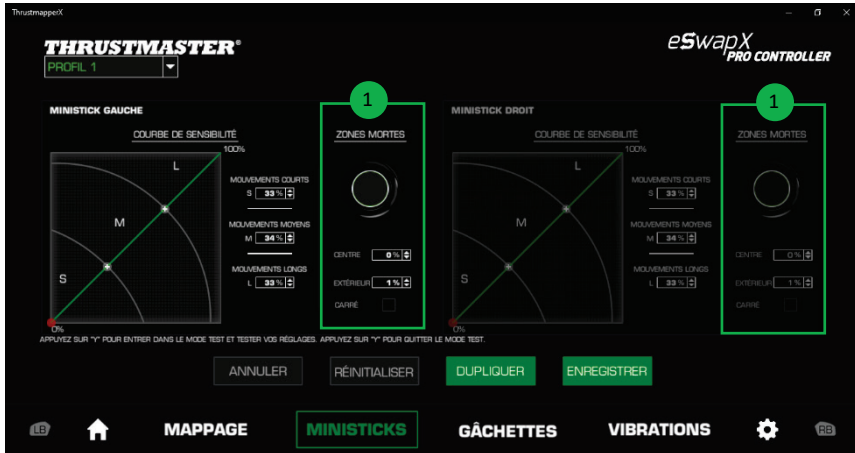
ThrustmapperX

THRUSTMASTER®

PROFIL 1

eSwapX PRO CONTROLLER

MINISTICK GAUCHE

COURBE DE SENSIBILITÉ

100%

L

M

S

0%

MOUVEMENTS COURTS

S 33 %

MOUVEMENTS MOYENS

M 34 %

MOUVEMENTS LONGS

L 33 %

1

ZONES MORTES

CENTRE 0 %

EXTÉRIEUR 1 %

CARRÉ

MINISTICK DROIT

COURBE DE SENSIBILITÉ

100%

L

M

S

0%

MOUVEMENTS COURTS

S 33 %

MOUVEMENTS MOYENS

M 34 %

MOUVEMENTS LONGS

L 33 %

1

ZONES MORTES

CENTRE 0 %

EXTÉRIEUR 1 %

CARRÉ

APPUYEZ SUR "Y" POUR ENTRER DANS LE MODE TEST ET TESTER VOS RÉGLAGES. APPUYEZ SUR "Y" POUR QUITTER LE MODE TEST.

ANNULER

RÉINITIALISER

DUPLIQUER

ENREGISTRER

LB

MAPPAGE

MINISTICKS

GÂCHETTES

VIBRATIONS

RB